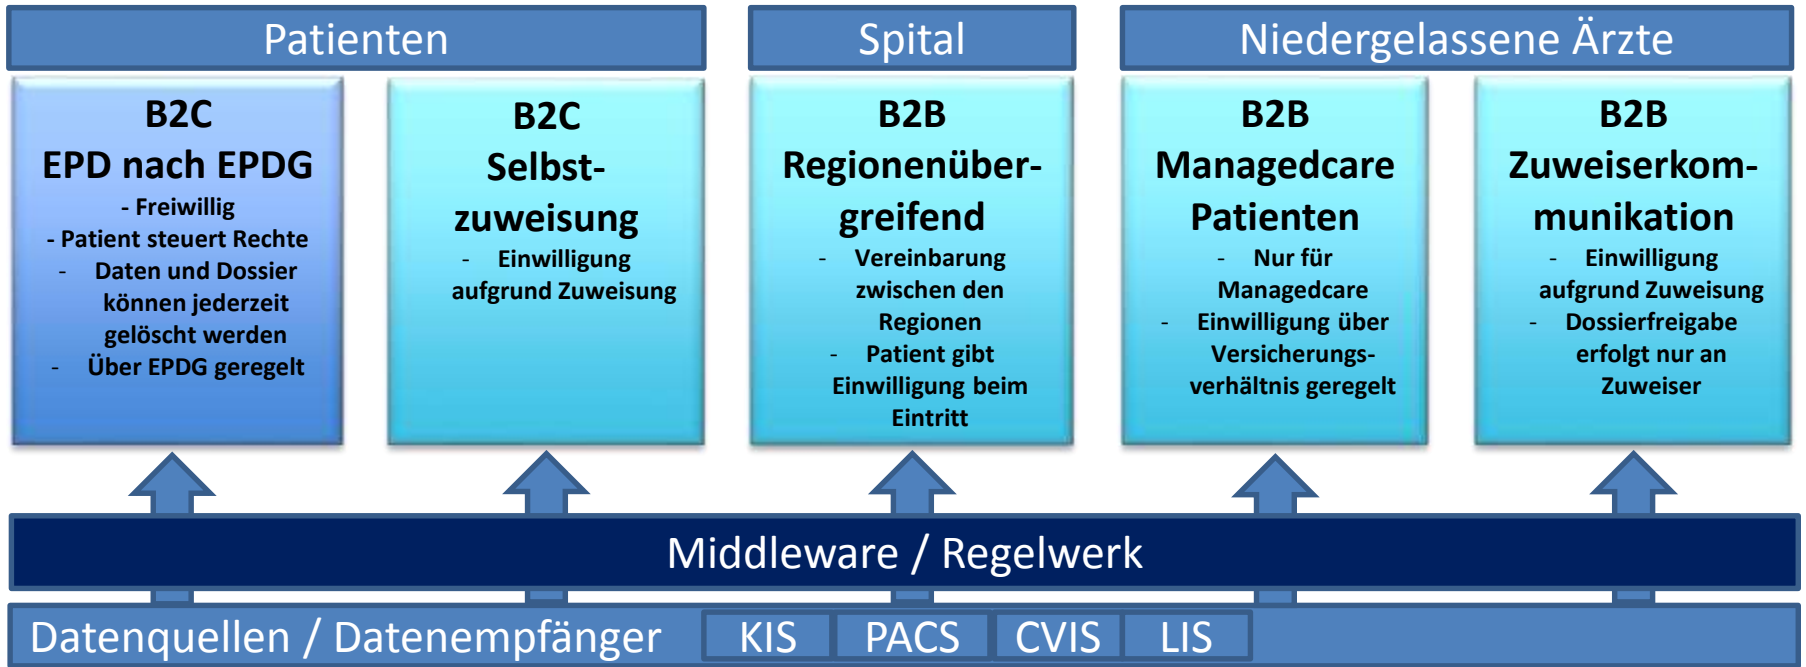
Patienten

Spital

Niedergelassene Ärzte

B2C
EPD nach EPDG
- Freiwillig
- Patient steuert Rechte
- Daten und Dossier können jederzeit gelöscht werden
- Über EPDG geregelt

B2C
Selbstzuweisung
- Einwilligung aufgrund Zuweisung

B2B
Regionenübergreifend
- Vereinbarung zwischen den Regionen
- Patient gibt Einwilligung beim Eintritt

B2B
Managedcare Patienten
- Nur für Managedcare
- Einwilligung über Versicherungsverhältnis geregelt

B2B
Zuweiserkommunikation
- Einwilligung aufgrund Zuweisung
- Dossierfreigabe erfolgt nur an Zuweiser

Middleware / Regelwerk

Datenquellen / Datenempfänger

KIS

PACS

CVIS

LIS